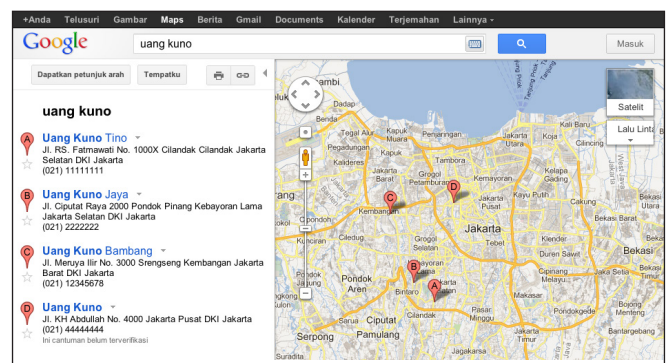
+Anda Telusuri Gambar Maps Berita Gmail Documents Kalender Terjemahan Lainnya ▾

Google uang kuno Masuk

Dapatkan petunjuk arah Tempatku

uang kuno

A Uang Kuno Tino
Jl. RS. Fatmawati No. 1000X Cilandak Cilandak Jakarta Selatan DKI Jakarta
(021) 11111111

B Uang Kuno Jaya
Jl. Ciputat Raya 2000 Pondok Pinang Kebayoran Lama Jakarta Selatan DKI Jakarta
(021) 2222222

C Uang Kuno Bambang
Jl. Meruya Ilir No. 3000 Srengseng Kembangan Jakarta Barat DKI Jakarta
(021) 12345678

D Uang Kuno
Jl. KH Abdullah No. 4000 Jakarta Pusat DKI Jakarta
(021) 44444444
Ini cantuman belum terverifikasi

Satelit
Lalu Linta

Dadap
Kapuk Muara
Pluit
Kali Baru
Kapuk
Penjaringan
Kamal
Kalideres
Tambora
Cilincing
Grogol Petamburan
Kemayoran
Kelapa Gading
Kembangan
Kayu Putih
Jakarta Pusat
Cakung
Jakarta
Kebon Jeruk
Kunciran
Ciledug
Grogol Selatan
Klender
Duren Sawit
Bekasi
Jatiasih
Kebayoran Lama
Pondok Aren
Bintaro
Cipinang Melayu
Makasar
Pasar Minggu
Cilandak
Ciputat
Pamulang
Serpong
Bekasi Timur
Bantargebang
Suradita
Timur